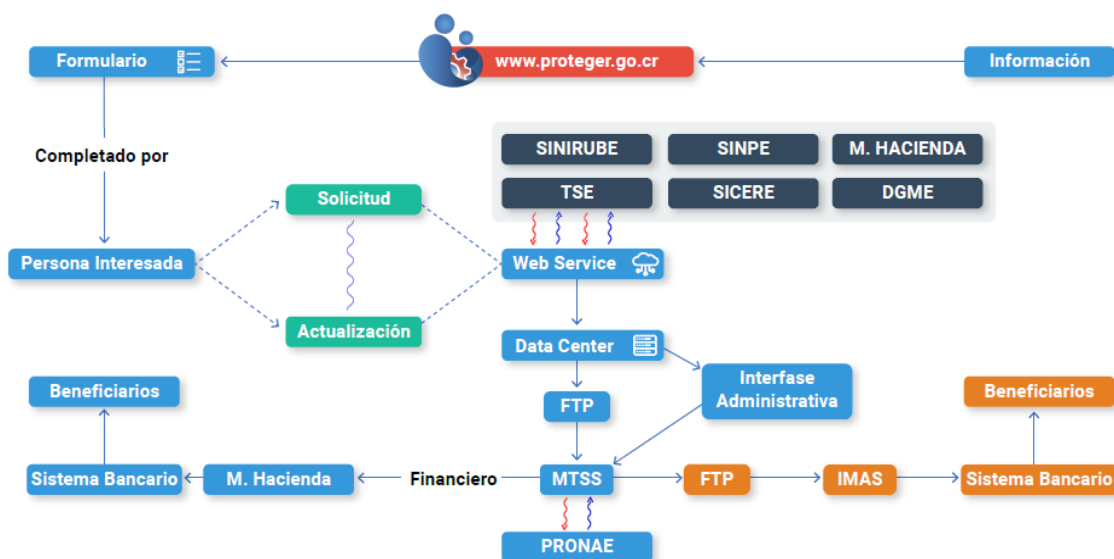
www.proteger.go.cr

Formulario

Información

Completado por

SINIRUBE

SINPE

M. HACIENDA

TSE

SICERE

DGME

Solicitud

Persona Interesada

Web Service

Actualización

Data Center

Interfase Administrativa

Beneficiarios

FTP

Beneficiarios

Sistema Bancario

M. Hacienda

Financiero

MTSS

FTP

IMAS

Sistema Bancario

PRONAE